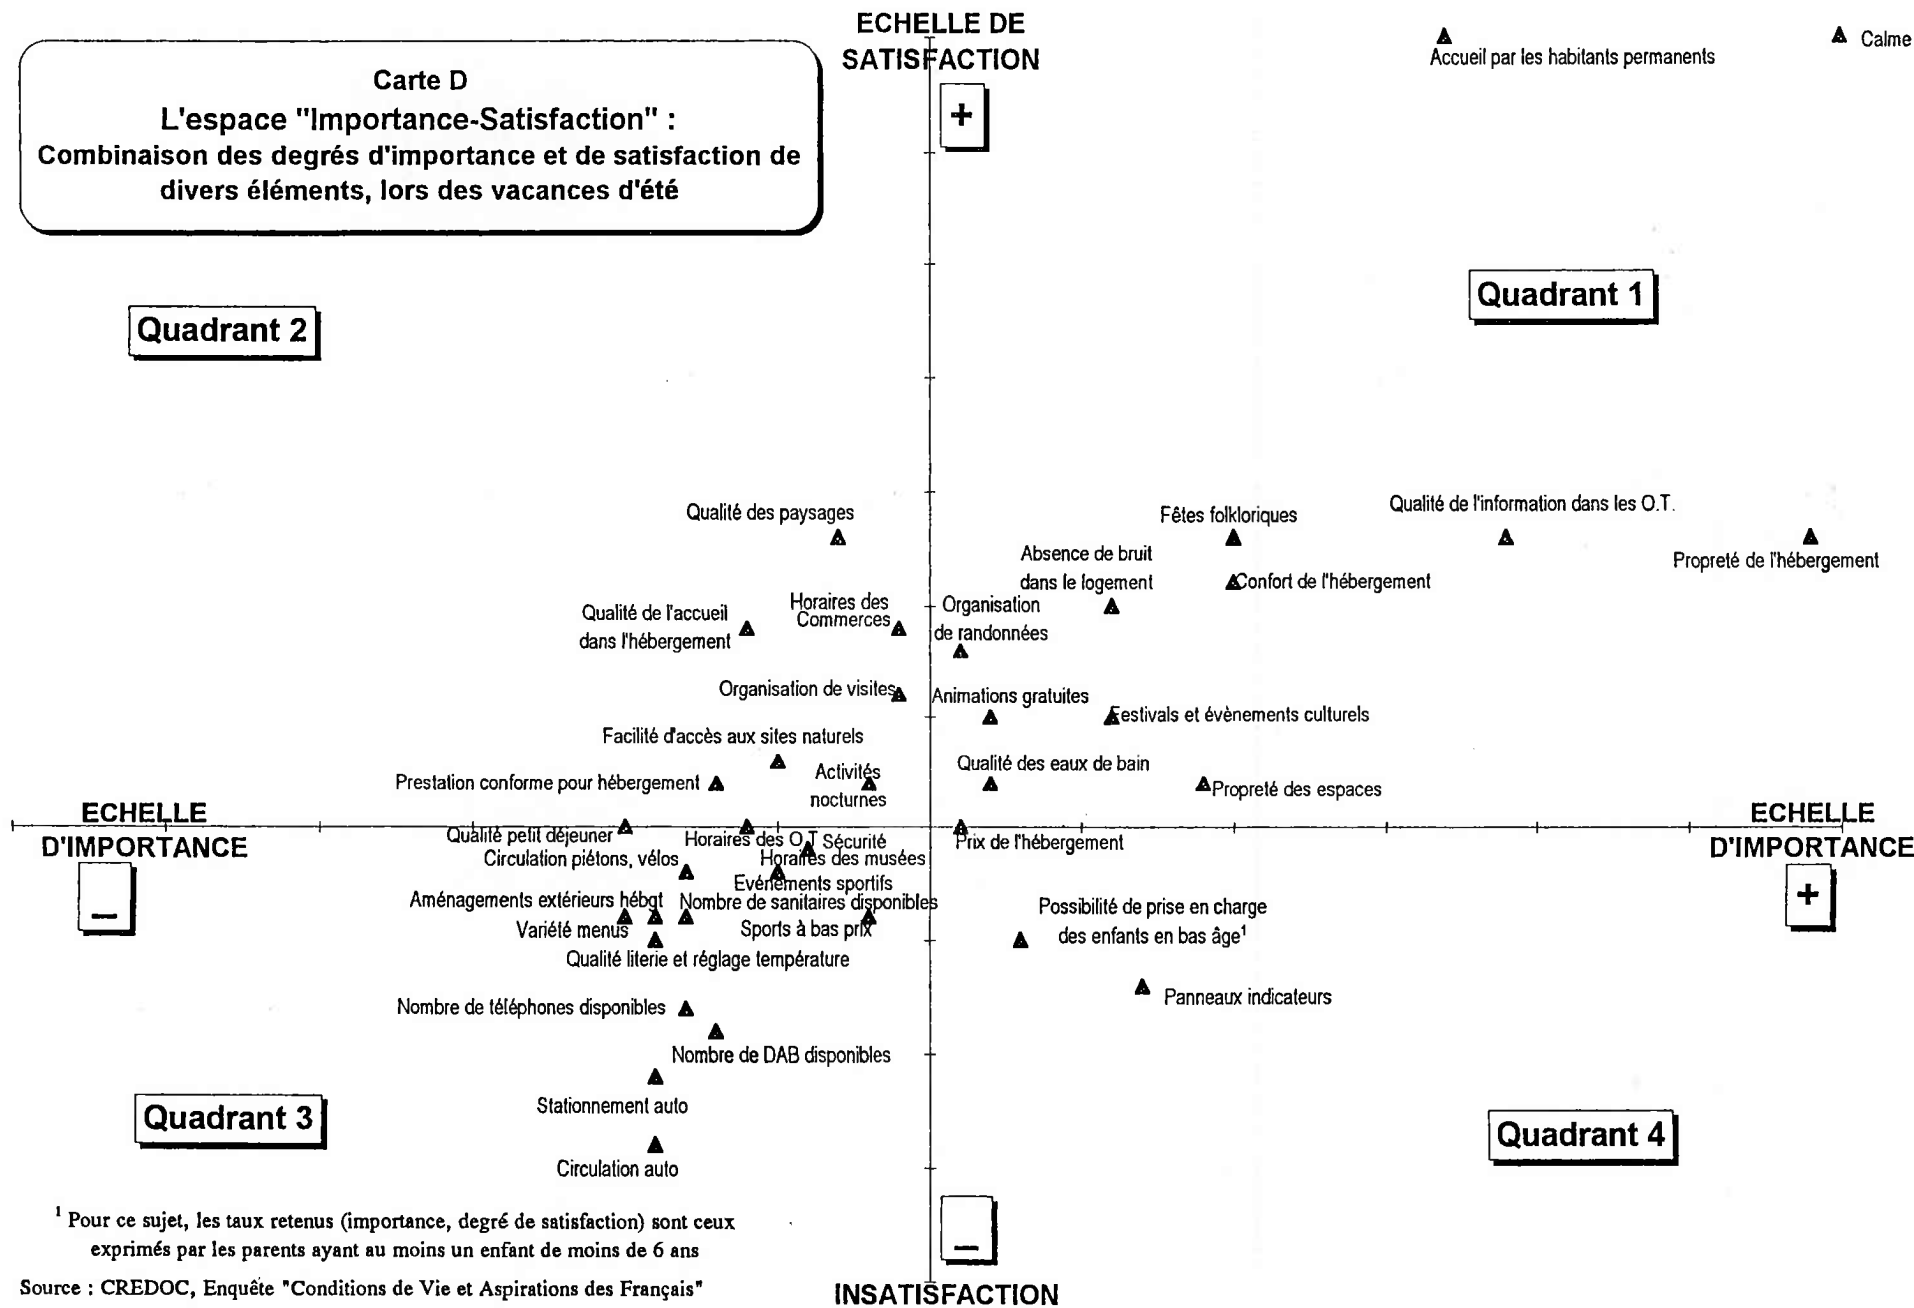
Carte D
L'espace "Importance-Satisfaction" :
Combinaison des degrés d'importance et de satisfaction de divers éléments, lors des vacances d'été

ECHELLE DE SATISFACTION

+

Accueil par les habitants permanents

Calme

Quadrant 1

Quadrant 2

Qualité des paysages

Fêtes folkloriques

Qualité de l'information dans les O.T.

Propreté de l'hébergement

Absence de bruit dans le logement

Confort de l'hébergement

Horaires des Commerces

Organisation de randonnées

Qualité de l'accueil dans l'hébergement

Organisation de visites

Animations gratuites

Festivals et évènements culturels

Facilité d'accès aux sites naturels

Qualité des eaux de bain

Activités nocturnes

Prestation conforme pour hébergement

Propreté des espaces

ECHELLE D'IMPORTANCE

ECHELLE D'IMPORTANCE

Qualité petit déjeuner

Horaires des O.T.

Sécurité

Prix de l'hébergement

Circulation piétons, vélos

Horaires des musées

Evènements sportifs

Aménagements extérieurs hébgt

Nombre de sanitaires disponibles

Possibilité de prise en charge des enfants en bas âge$^1$

Variété menus

Sports à bas prix

Qualité literie et réglage température

Panneaux indicateurs

Nombre de téléphones disponibles

Nombre de DAB disponibles

Stationnement auto

Quadrant 3

Quadrant 4

Circulation auto

$^1$ Pour ce sujet, les taux retenus (importance, degré de satisfaction) sont ceux exprimés par les parents ayant au moins un enfant de moins de 6 ans

Source : CREDOC, Enquête "Conditions de Vie et Aspirations des Français"

INSATISFACTION